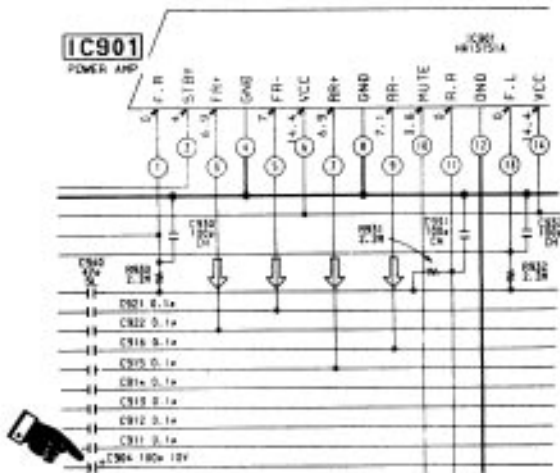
IC901
POWER AMP

IC901
HA13151A

F.R
STBY
FR+
GND
FR-
VCC
RR+
GND
RR-
MUTE
R.R
GND
F.L
VCC

0
4.7
6.9
7
14.4
6.9
7.1
3.6
0
0
14.4

1
2
3
4
5
6
7
8
9
10
11
12
13
14

C930
100μ
25V

C931
100μ
25V

R931
2.2M

R930
2.2M

R932
2.2M

C940
47μ
6V

C921 0.1μ
C922 0.1μ
C916 0.1μ
C915 0.1μ
C914 0.1μ
C913 0.1μ
C912 0.1μ
C911 0.1μ
C904 100μ 10V